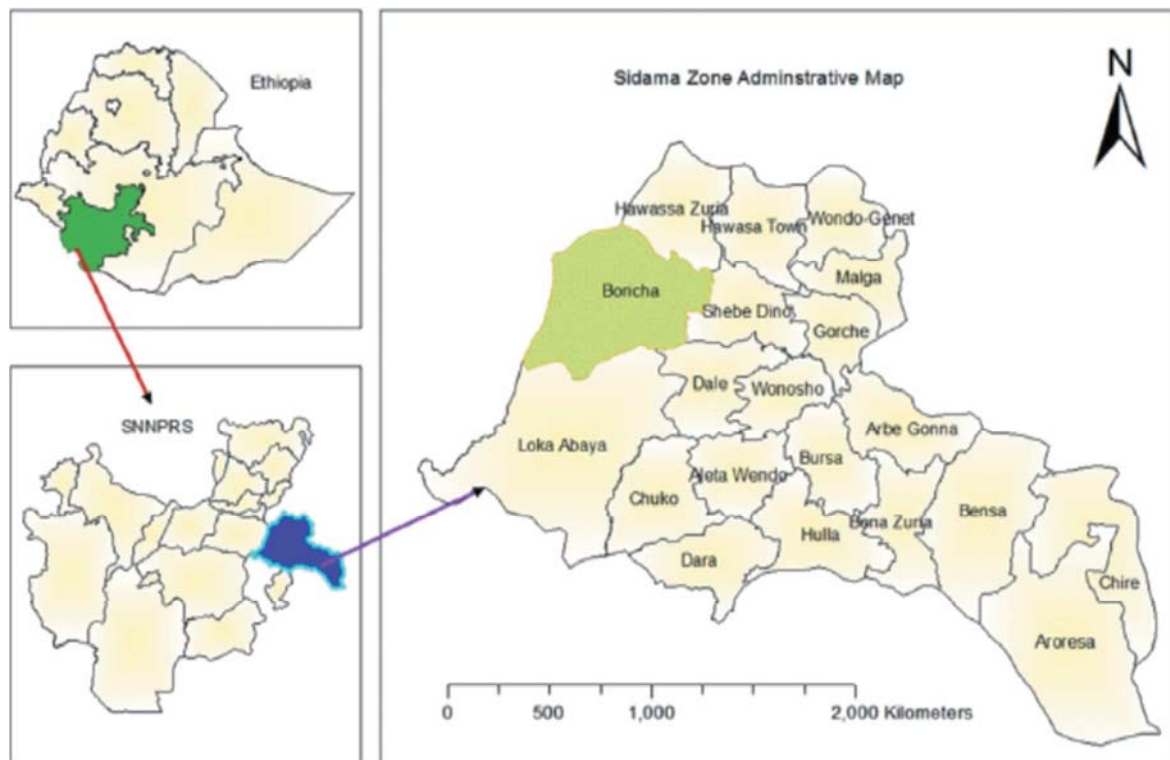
Ethiopia

SNNPRS

Sidama Zone Adminstrative Map

N

Hawassa Zuria
Hawasa Town
Wondo-Genet
Malga
Boncha
Shebe Dino
Gorche
Dale
Wonosho
Arbe Gonna
Loka Abaya
Aleta Wendo
Bursa
Chuko
Bona Zuria
Bensa
Hulla
Dara
Chire
Aroresa

0 500 1,000 2,000 Kilometers